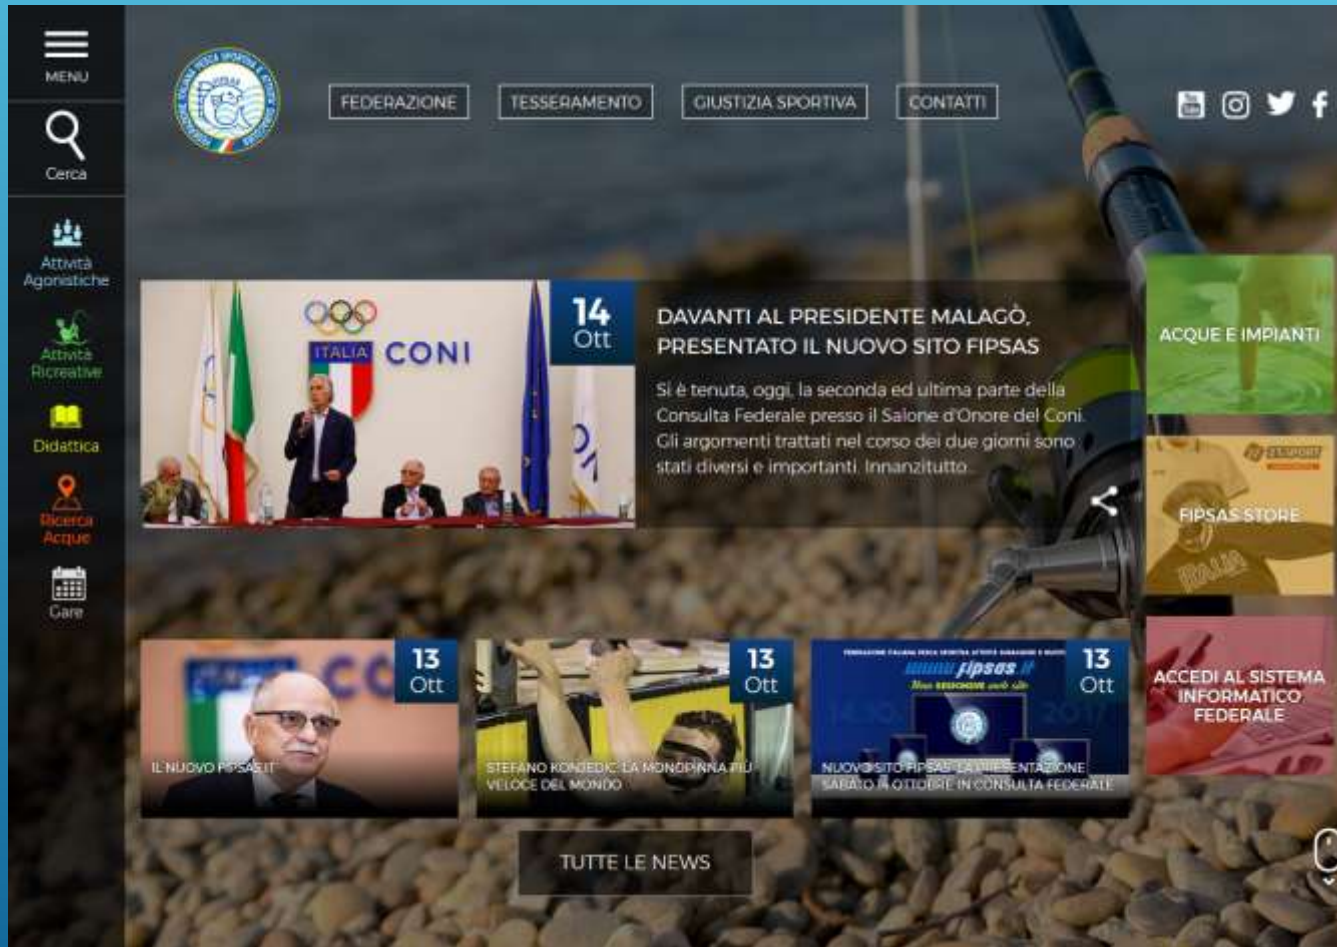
MENU

Cerca

Attività Agonistiche

Attività Ricreative

Didattica

Ricerca Acque

Gare

FEDERAZIONE TESSERAMENTO GIUSTIZIA SPORTIVA CONTATTI

ITALIA CONI

14 Ott

DAVANTI AL PRESIDENTE MALAGÒ, PRESENTATO IL NUOVO SITO FIPSAS

Si è tenuta, oggi, la seconda ed ultima parte della Consulta Federale presso il Salone d'Onore del Coni. Gli argomenti trattati nel corso dei due giorni sono stati diversi e importanti. Innanzitutto

ACQUE E IMPIANTI

FIPSAS STORE

ACCEDI AL SISTEMA INFORMATICO FEDERALE

13 Ott

IL NUOVO FIPSAS.IT

13 Ott

STEFANO KONJEDIC, LA MONOPINNA PIÙ VELOCE DEL MONDO

13 Ott

www.fipsas.it

NUOVO SITO FIPSAS: LA PRESENTAZIONE SABATO 14 OTTOBRE IN CONSULTA FEDERALE

TUTTE LE NEWS